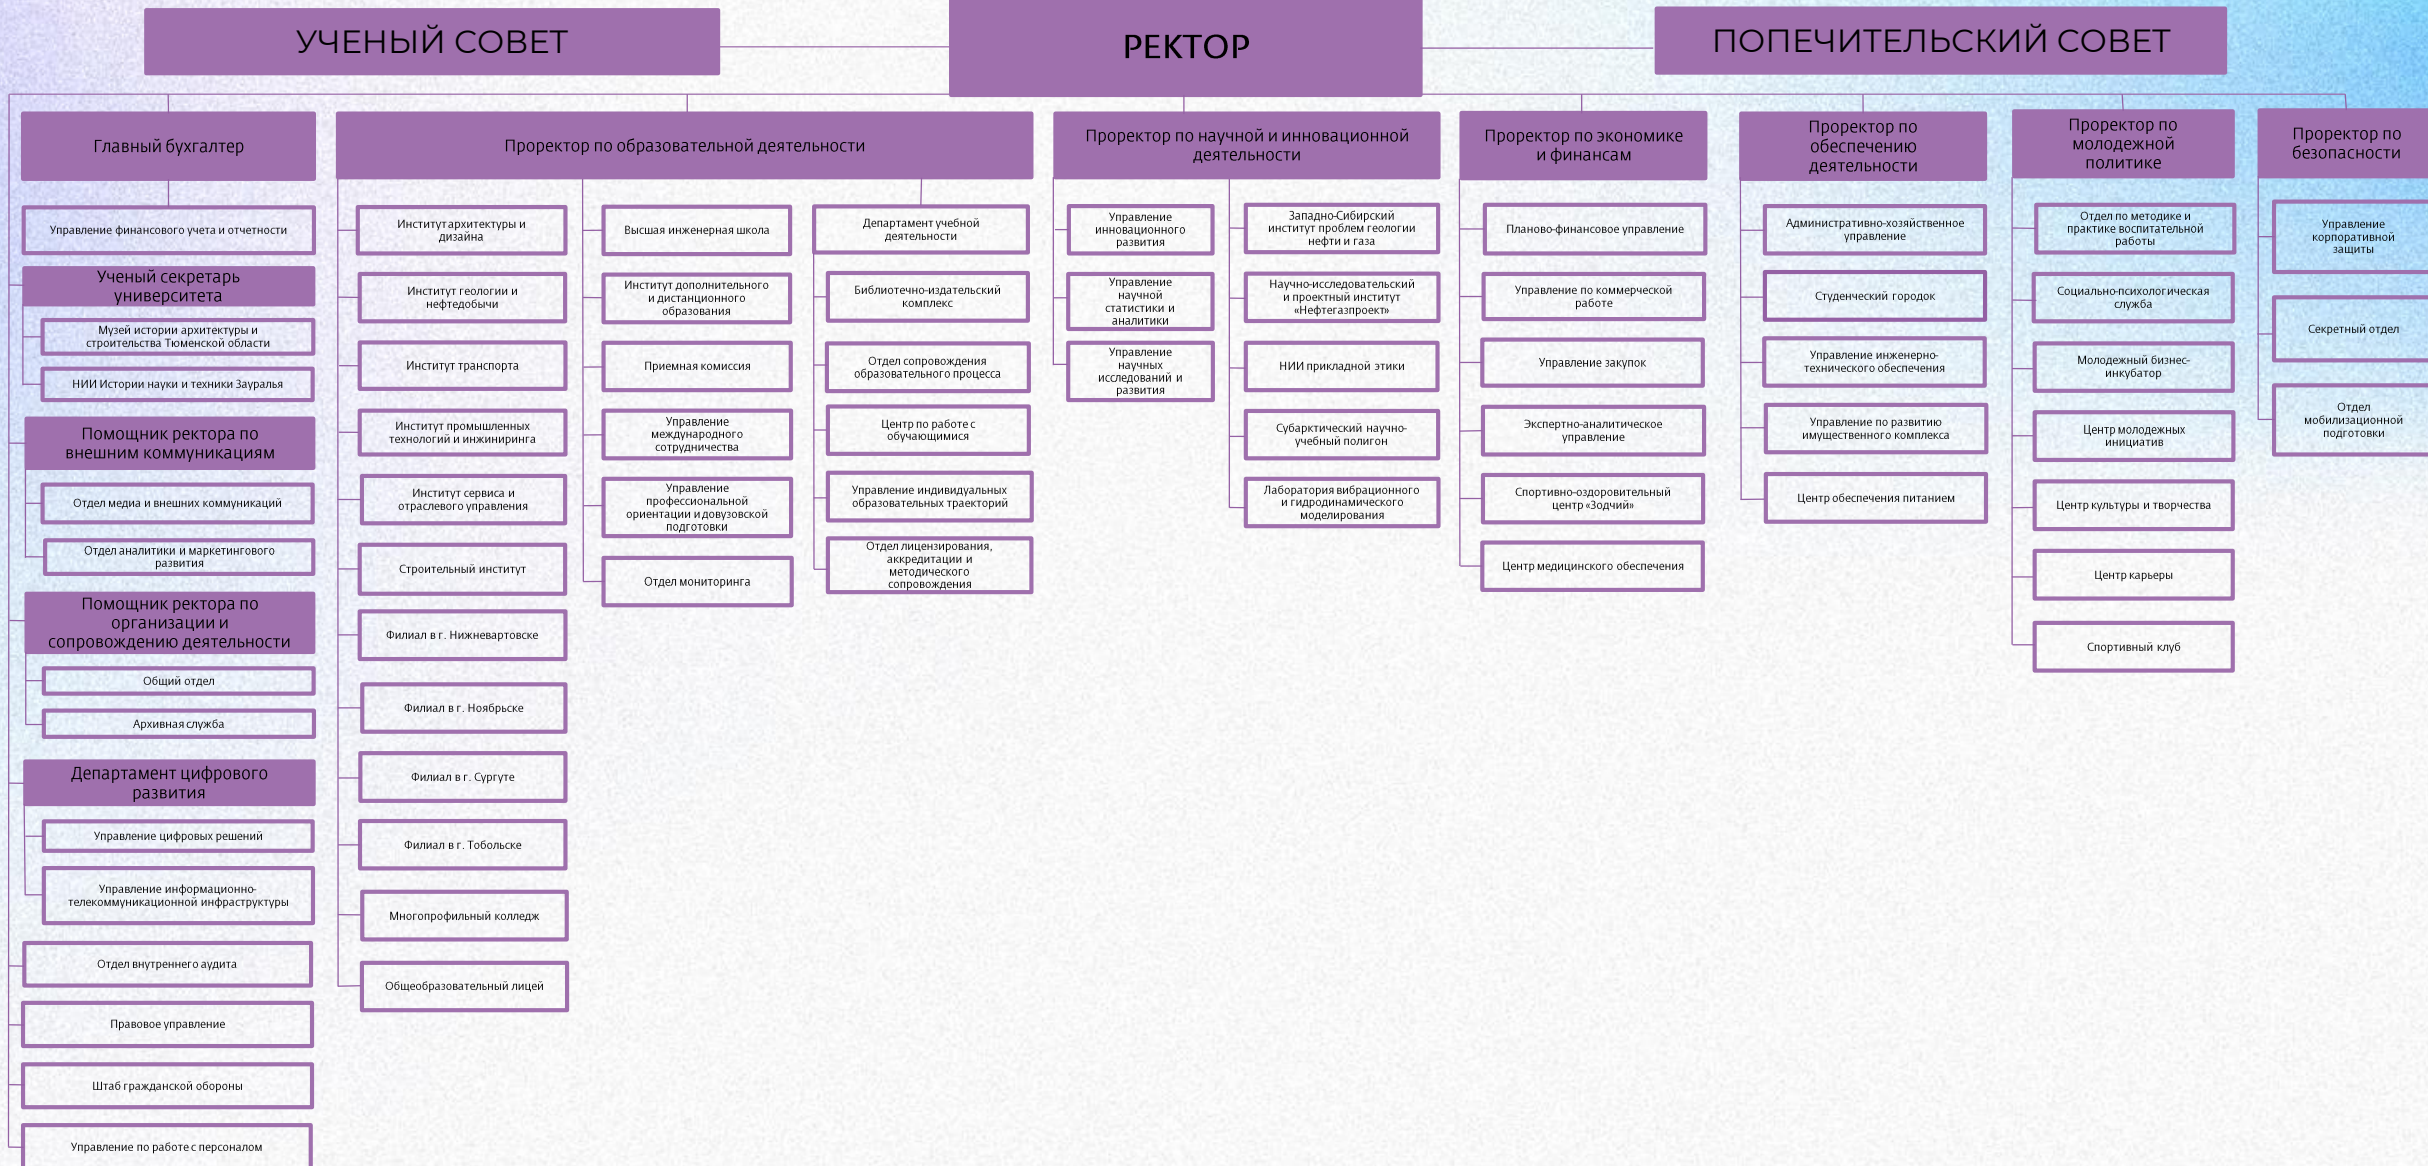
УЧЕНЫЙ СОВЕТ

РЕКТОР

ПОПЕЧИТЕЛЬСКИЙ СОВЕТ

Главный бухгалтер

Управление финансового учета и отчетности

Ученый секретарь университета

Музей истории архитектуры и строительства Тюменской области

НИИ Истории науки и техники Зауралья

Помощник ректора по внешним коммуникациям

Отдел медиа и внешних коммуникаций

Отдел аналитики и маркетингового развития

Помощник ректора по организации и сопровождению деятельности

Общий отдел

Архивная служба

Департамент цифрового развития

Управление цифровых решений

Управление информационно-телекоммуникационной инфраструктуры

Отдел внутреннего аудита

Правовое управление

Штаб гражданской обороны

Управление по работе с персоналом

Проректор по образовательной деятельности

Институт архитектуры и дизайна

Институт геологии и нефтедобычи

Институт транспорта

Институт промышленных технологий и инжиниринга

Институт сервиса и отраслевого управления

Строительный институт

Филиал в г. Нижневартовске

Филиал в г. Ноябрьске

Филиал в г. Сургуте

Филиал в г. Тобольске

Многопрофильный колледж

Общеобразовательный лицей

Высшая инженерная школа

Институт дополнительного и дистанционного образования

Приемная комиссия

Управление международного сотрудничества

Управление профессиональной ориентации и довузовской подготовки

Отдел мониторинга

Департамент учебной деятельности

Библиотечно-издательский комплекс

Отдел сопровождения образовательного процесса

Центр по работе с обучающимися

Управление индивидуальных образовательных траекторий

Отдел лицензирования, аккредитации и методического сопровождения

Проректор по научной и инновационной деятельности

Управление инновационного развития

Управление научной статистики и аналитики

Управление научных исследований и развития

Западно-Сибирский институт проблем геологии нефти и газа

Научно-исследовательский и проектный институт «Нефтегазпроект»

НИИ прикладной этики

Субарктический научно-учебный полигон

Лаборатория вибрационного и гидродинамического моделирования

Проректор по экономике и финансам

Планово-финансовое управление

Управление по коммерческой работе

Управление закупок

Экспертно-аналитическое управление

Спортивно-оздоровительный центр «Зодчий»

Центр медицинского обеспечения

Проректор по обеспечению деятельности

Административно-хозяйственное управление

Студенческий городок

Управление инженерно-технического обеспечения

Управление по развитию имущественного комплекса

Центр обеспечения питанием

Проректор по молодежной политике

Отдел по методике и практике воспитательной работы

Социально-психологическая служба

Молодежный бизнес-инкубатор

Центр молодежных инициатив

Центр культуры и творчества

Центр карьеры

Спортивный клуб

Проректор по безопасности

Управление корпоративной защиты

Секретный отдел

Отдел мобилизационной подготовки